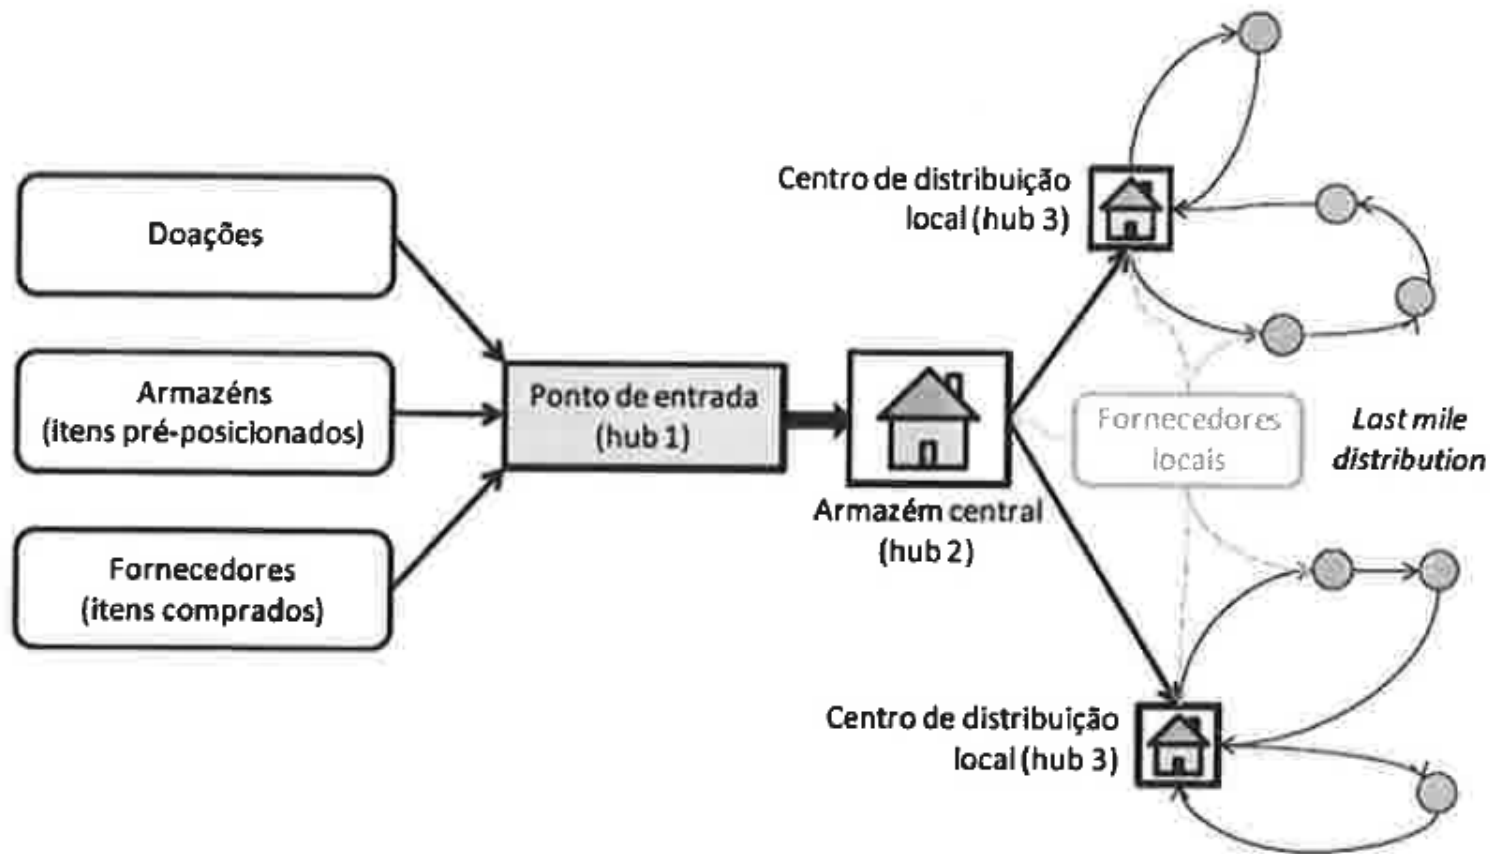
Doações

Armazéns (itens pré-posicionados)

Fornecedores (itens comprados)

Ponto de entrada (hub 1)

Armazém central (hub 2)

Centro de distribuição local (hub 3)

Fornecedores locais

Last mile distribution

Centro de distribuição local (hub 3)